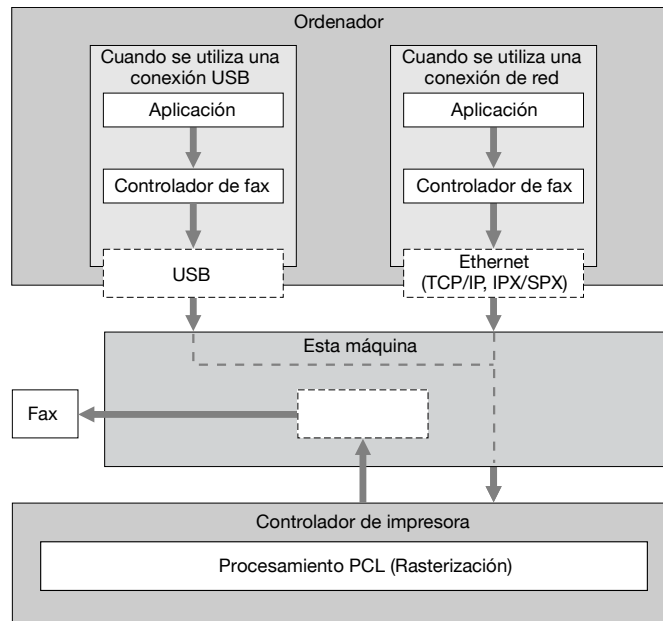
Ordenador

Cuando se utiliza una conexión USB

Aplicación

Controlador de fax

USB

Cuando se utiliza una conexión de red

Aplicación

Controlador de fax

Ethernet (TCP/IP, IPX/SPX)

Esta máquina

Fax

Controlador de impresora

Procesamiento PCL (Rasterización)